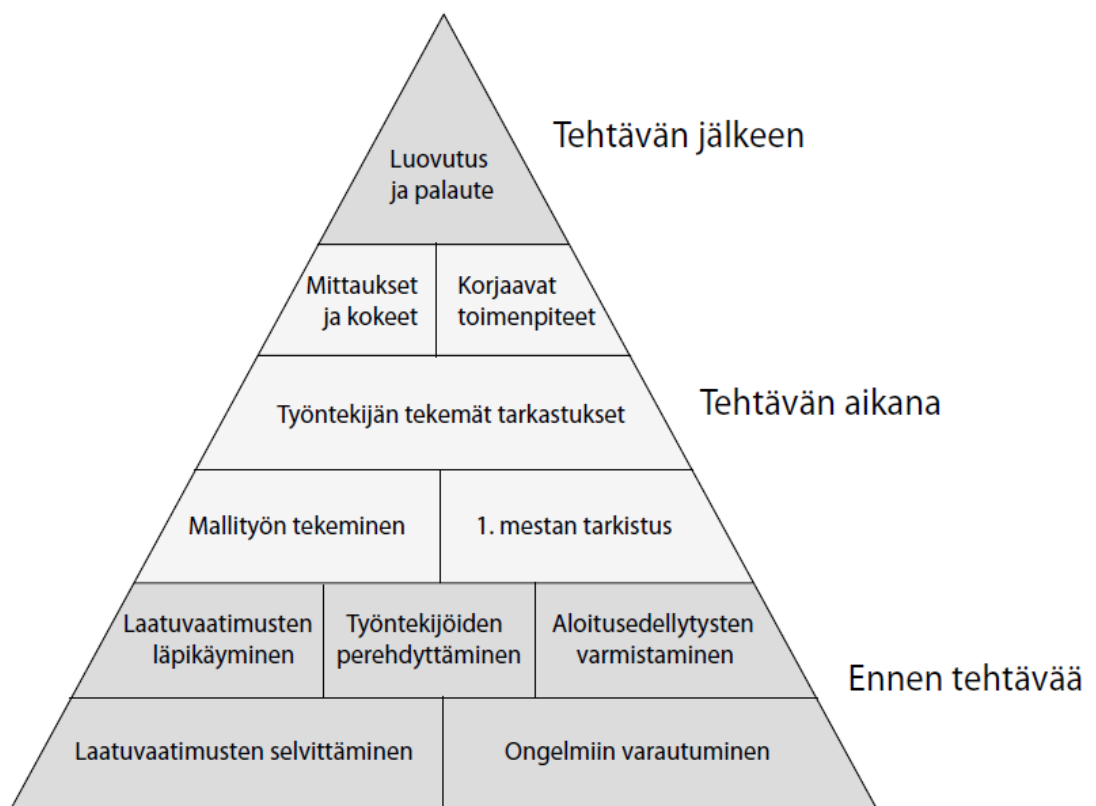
Luovutus ja palaute

Tehtävän jälkeen

Mittaukset ja kokeet

Korjaavat toimenpiteet

Työntekijän tekemät tarkastukset

Tehtävän aikana

Mallityön tekeminen

1. mestan tarkistus

Laatuvaatimusten läpikäyminen

Työntekijöiden perehdyttäminen

Aloitusedellytysten varmistaminen

Ennen tehtävää

Laatuvaatimusten selvittäminen

Ongelmiin varautuminen